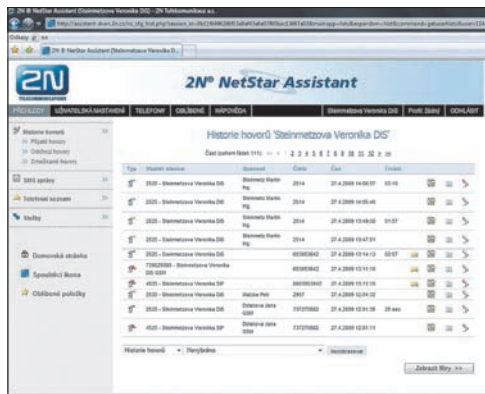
2N ® NetStar Assistant (Steinmetzova Veronika DiS) - 2N Telekomunikace a.s.

Odkazy

2N ® NetStar Assistant (Steinmetzova Veronika D...

2N

2N® NetStar Assistant

PŘEHLEDY | UŽIVATELSKÁ NASTAVENÍ | TELEFONY | OBLÍBENÉ | NÁPOVĚDA | Steinmetzova Veronika DiS | Profil: Běžný | ODHLÁSIT

Historie hovorů
Přijaté hovory
Odchozí hovory
Zmeškané hovory

SMS zprávy

Telefonní seznam

Služby

Domovská stránka

Společný ikona

Oblíbené položky

Historie hovorů 'Steinmetzova Veronika DiS'

Část záznamů (strán 111): 1 2 3 4 5 6 7 8 9 10 11 12 >> >>

| Typ | Vlastní stanice | Spojení | Číslo | Čas | Trvání |
|---|---|---|---|---|---|
| | 2520 - Steinmetzova Veronika DiS | Steinmetz Martin Ing. | 2514 | 27.4.2009 14:50:57 | 03:10 |
| | 2520 - Steinmetzova Veronika DiS | Steinmetz Martin Ing. | 2514 | 27.4.2009 14:05:49 | |
| | 2520 - Steinmetzova Veronika DiS | Steinmetz Martin Ing. | 2514 | 27.4.2009 13:49:58 | 01:57 |
| | 2520 - Steinmetzova Veronika DiS | Steinmetz Martin Ing. | 2514 | 27.4.2009 13:47:31 | |
| | 2520 - Steinmetzova Veronika DiS | | 603953642 | 27.4.2009 13:14:13 | 02:57 |
| | 739529566 - Steinmetzova Veronika DiS GSM | | 603953642 | 27.4.2009 13:11:18 | |
| | 4520 - Steinmetzova Veronika SIP | | 603953642 | 27.4.2009 13:11:18 | |
| | 2520 - Steinmetzova Veronika DiS | Matzke Petr | 2807 | 27.4.2009 12:04:32 | |
| | 2520 - Steinmetzova Veronika DiS | Drdalova Jana GSM | 737270682 | 27.4.2009 12:01:35 | 29 sec |
| | 4520 - Steinmetzova Veronika SIP | Drdalova Jana GSM | 737270682 | 27.4.2009 12:01:11 | |

Historie hovorů ▾ Nevybráno ▾ Nezobrazovat

Zobrazit filtry >>